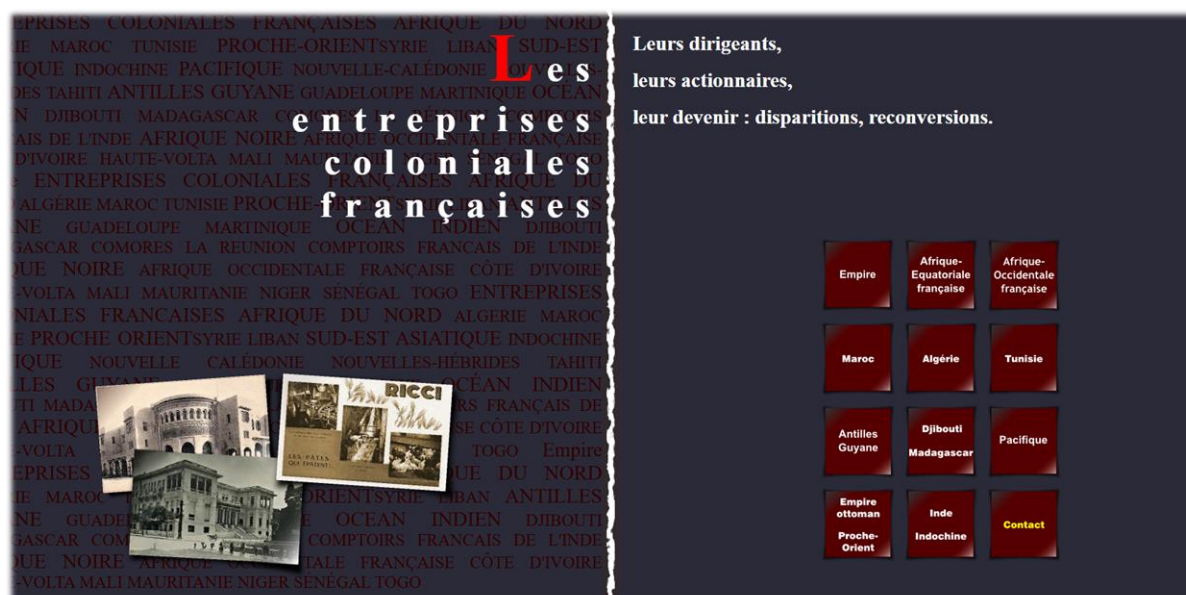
Les entreprises coloniales françaises

Leurs dirigeants,

leurs actionnaires,

leur devenir : disparitions, reconversions.

Empire

Afrique-Equatoriale française

Afrique-Occidentale française

Maroc

Algérie

Tunisie

Antilles Guyane

Djibouti Madagascar

Pacifique

Empire ottoman Proche-Orient

Inde Indochine

Contact

RICCI

LES PÂTES QUI PLAISENT